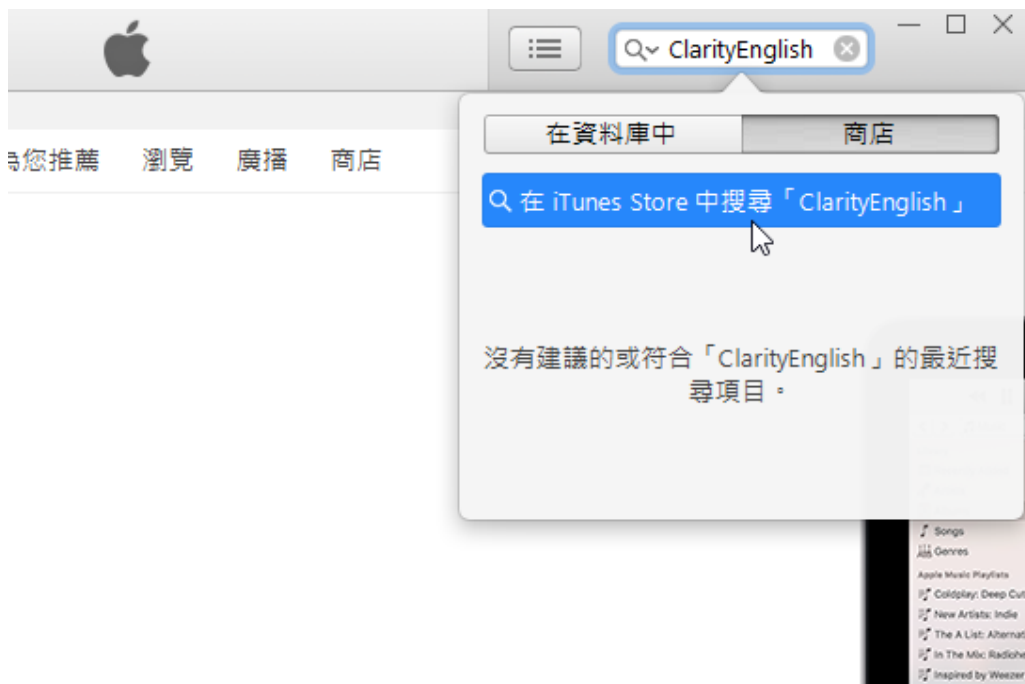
ClarityEnglish

為您推薦 瀏覽 廣播 商店

在資料庫中 商店

在 iTunes Store 中搜尋「ClarityEnglish」

沒有建議的或符合「ClarityEnglish」的最近搜尋項目。

Songs
Genres
Apple Music Playlists
Coldplay: Deep Cut
New Artists: Indie
The A List: Alternat
In The Mic: Radiohe
Inspired by Weezer